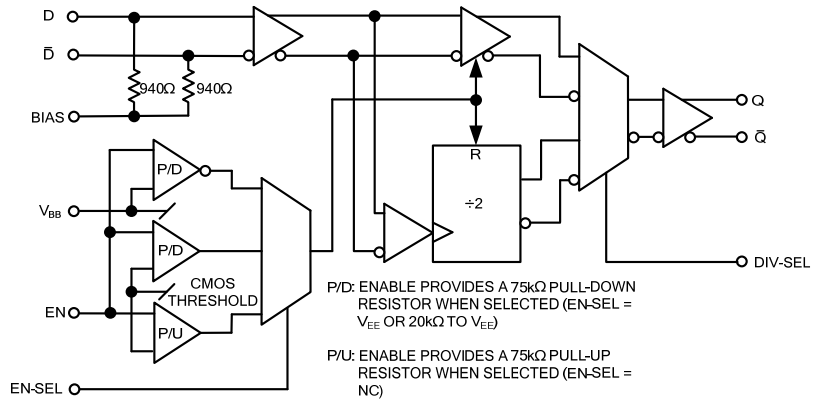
D
$\bar{D}$
940Ω
940Ω
BIAS
P/D
$V_{BB}$
P/D
CMOS THRESHOLD
EN
P/U
EN-SEL
R
÷2
Q
$\bar{Q}$
DIV-SEL

P/D: ENABLE PROVIDES A 75kΩ PULL-DOWN RESISTOR WHEN SELECTED (EN-SEL = $V_{EE}$ OR 20kΩ TO $V_{EE}$)

P/U: ENABLE PROVIDES A 75kΩ PULL-UP RESISTOR WHEN SELECTED (EN-SEL = NC)